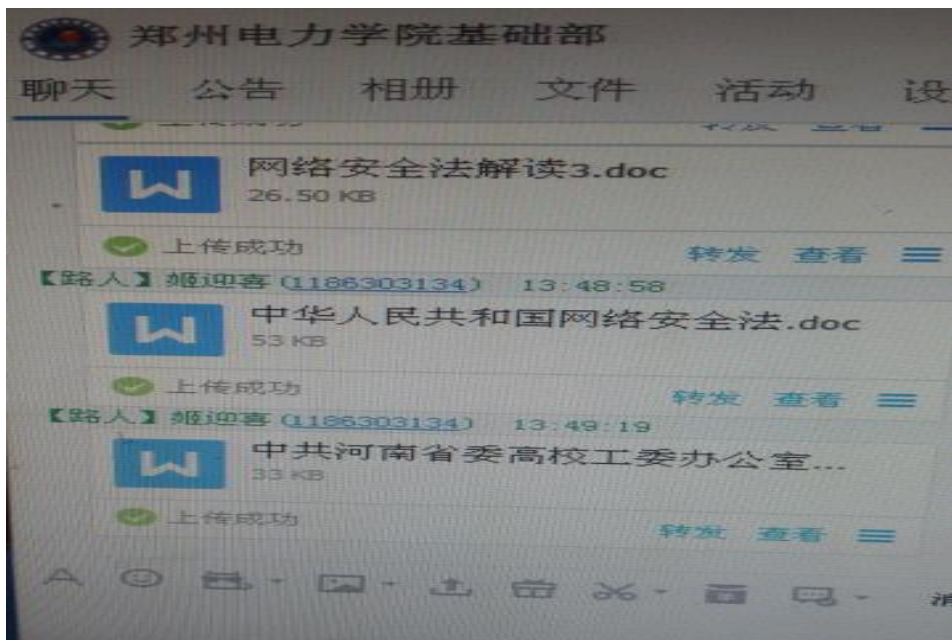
郑州电力学院基础部

聊天 公告 相册 文件 活动 设

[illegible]

W 网络安全法解读3.doc
26.50 KB

上传成功 转发 查看

【路人】姬迎春(1186303134) 13:48:58

W 中华人民共和国网络安全法.doc
53 KB

上传成功 转发 查看

【路人】姬迎春(1186303134) 13:49:19

W 中共河南省委高校工委办公室...
33 KB

上传成功 转发 查看

消